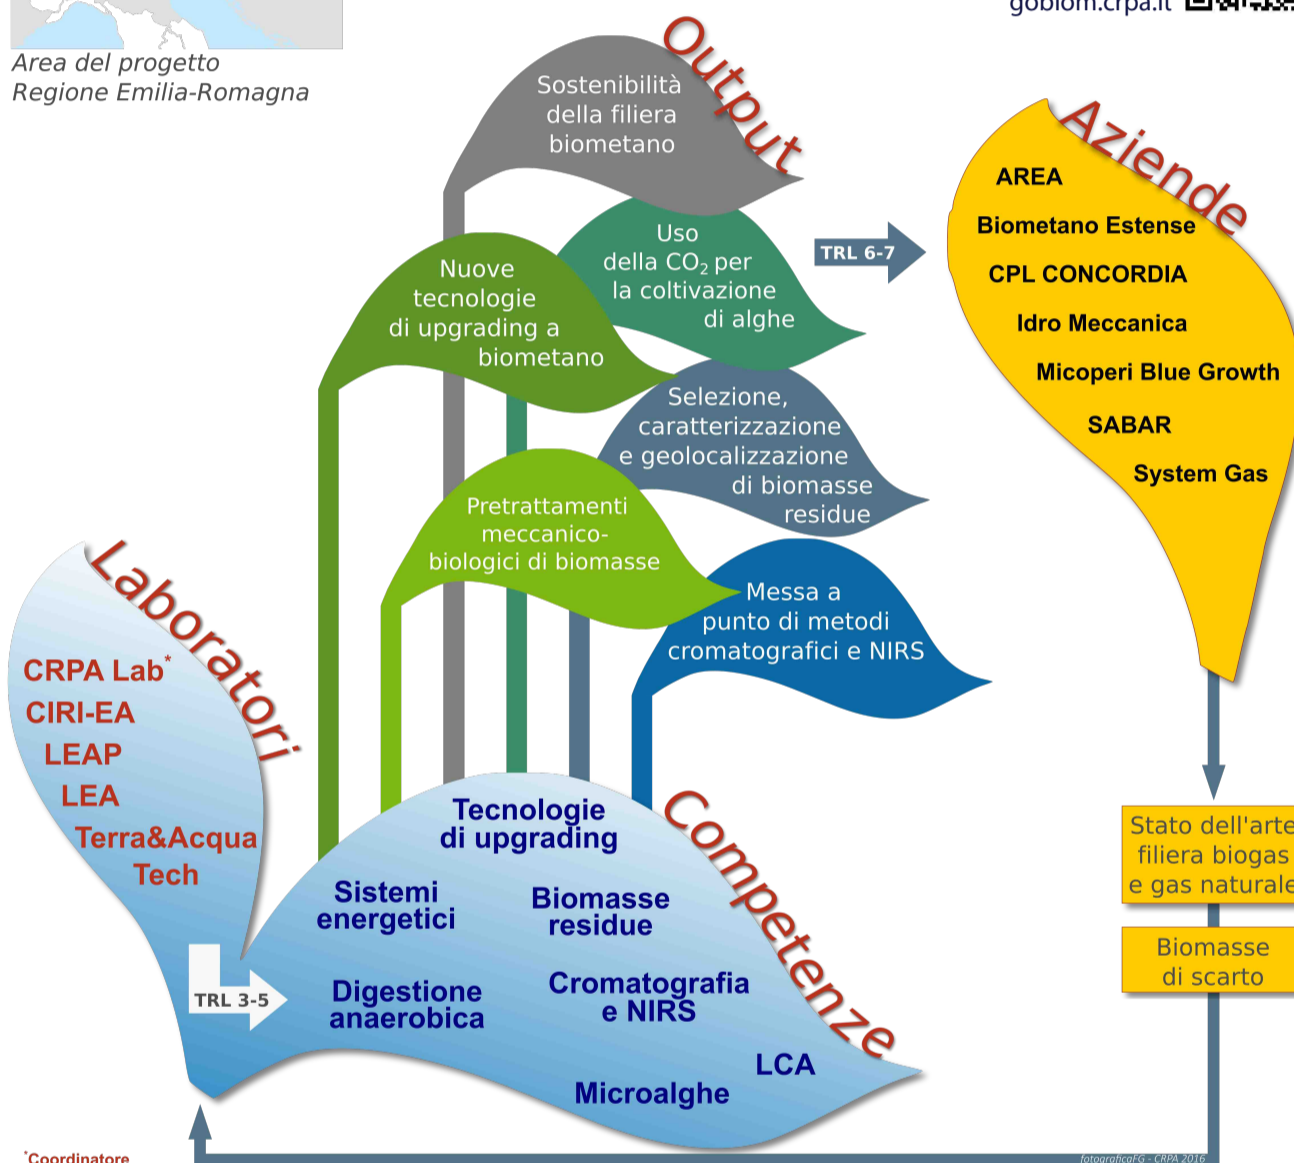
gobiom.crpa.it

Area del progetto
Regione Emilia-Romagna

Output

Sostenibilità della filiera biometano

Uso della $CO_2$ per la coltivazione di alghe

Nuove tecnologie di upgrading a biometano

Selezione, caratterizzazione e geolocalizzazione di biomasse residue

Pretrattamenti meccanico-biologici di biomasse

Messa a punto di metodi cromatografici e NIRS

TRL 6-7

Aziende

AREA
Biometano Estense
CPL CONCORDIA
Idro Meccanica
Micoperi Blue Growth
SABAR
System Gas

Laboratori

CRPA Lab*
CIRI-EA
LEAP
LEA
Terra&Acqua Tech

TRL 3-5

Competenze

Tecnologie di upgrading
Sistemi energetici
Biomasse residue
Digestione anaerobica
Cromatografia e NIRS
LCA
Microalghe

Stato dell'arte filiera biogas e gas naturale

Biomasse di scarto

*Coordinatore

fotograficaFG - CRPA 2016